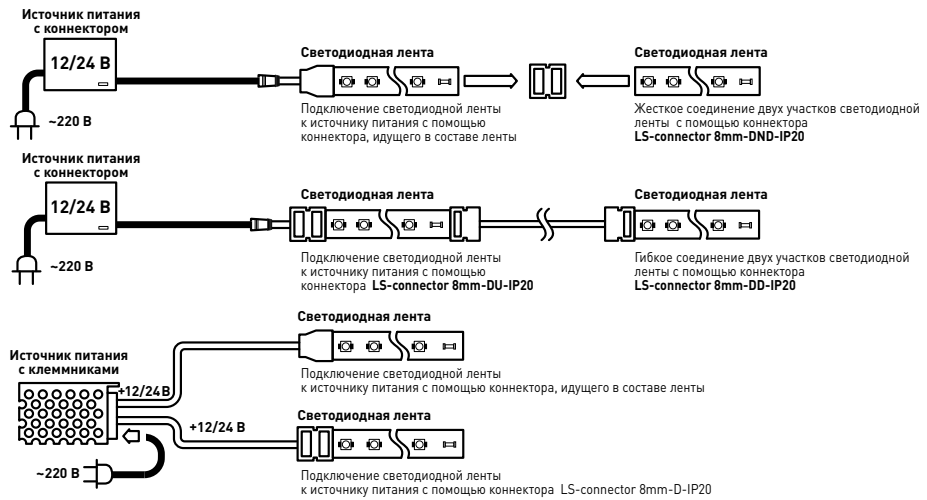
Источник питания с коннектором

12/24 В

~220 В

Светодиодная лента

Подключение светодиодной ленты к источнику питания с помощью коннектора, идущего в составе ленты

Светодиодная лента

Жесткое соединение двух участков светодиодной ленты с помощью коннектора **LS-connector 8mm-DND-IP20**

Источник питания с коннектором

12/24 В

~220 В

Светодиодная лента

Подключение светодиодной ленты к источнику питания с помощью коннектора **LS-connector 8mm-DU-IP20**

Светодиодная лента

Гибкое соединение двух участков светодиодной ленты с помощью коннектора **LS-connector 8mm-DD-IP20**

Источник питания с клеммниками

+12/24В

Светодиодная лента

Подключение светодиодной ленты к источнику питания с помощью коннектора, идущего в составе ленты

+12/24 В

Светодиодная лента

~220 В

Подключение светодиодной ленты к источнику питания с помощью коннектора LS-connector 8mm-D-IP20